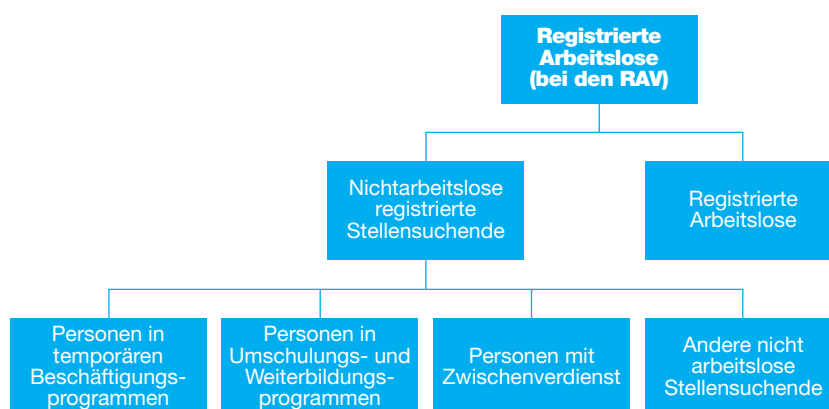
Registrierte Arbeitslose (bei den RAV)

Nichtarbeitslose registrierte Stellensuchende

Registrierte Arbeitslose

Personen in temporären Beschäftigungsprogrammen

Personen in Umschulungs- und Weiterbildungsprogrammen

Personen mit Zwischenverdienst

Andere nicht arbeitslose Stellensuchende